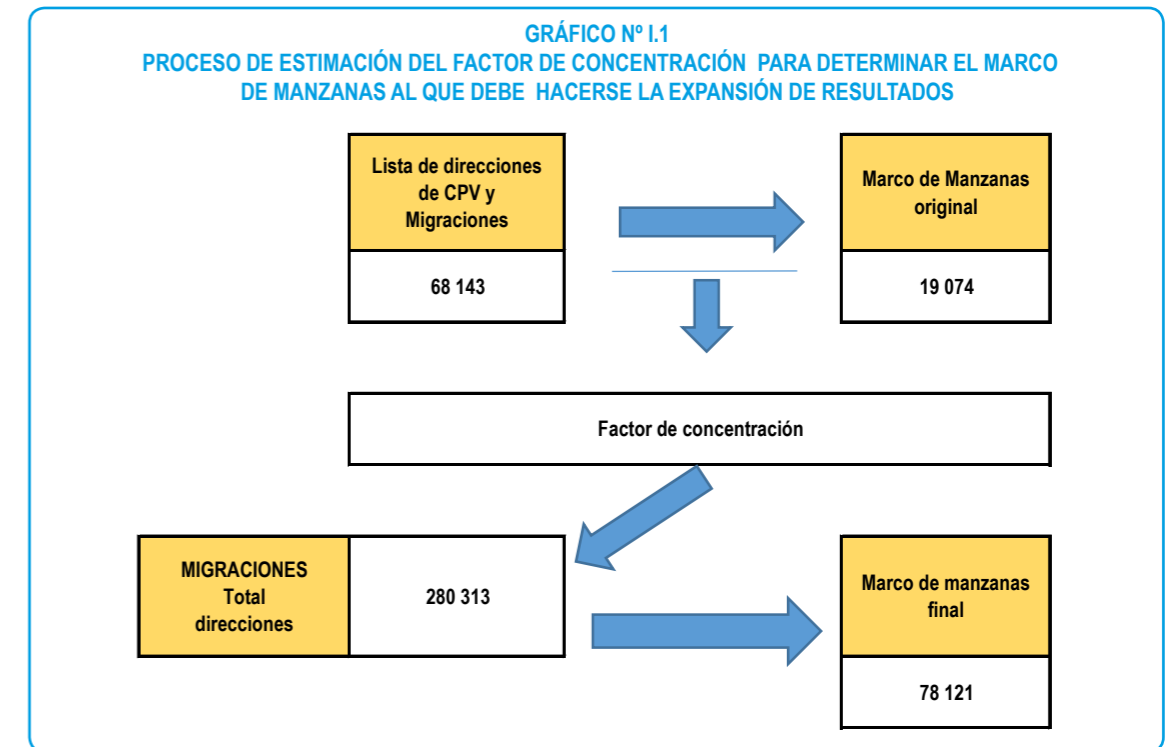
GRÁFICO Nº I.1
PROCESO DE ESTIMACIÓN DEL FACTOR DE CONCENTRACIÓN PARA DETERMINAR EL MARCO DE MANZANAS AL QUE DEBE HACERSE LA EXPANSIÓN DE RESULTADOS

Lista de direcciones de CPV y Migraciones

68 143

Marco de Manzanas original

19 074

Factor de concentración

MIGRACIONES Total direcciones

280 313

Marco de manzanas final

78 121